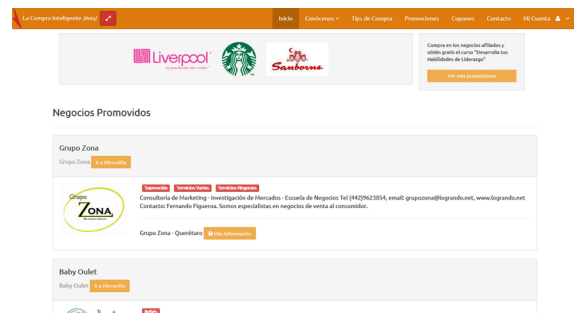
La Compra Inteligente ¡Beta!

Inicio Comisiones Tips de Compra Promociones Cupones Contacto Mi Cuenta

Liverpool es parte de mi vida

Sanborns

Compra en los negocios afiliados y obtén gratis el curso "Desarrolla tus Habilidades de Liderazgo"

Ver más promociones

Negocios Promovidos

Grupo Zona

Grupo Zona Ir a Micrositio

Grupo ZONA

Capacitación Servicios Varios Servicios Negocios

Consultoría de Marketing - Investigación de Mercados - Escuela de Negocios Tel (442)9623854, email: grupozona@logrando.net, www.logrando.net Contacto: Fernando Figueroa. Somos especialistas en negocios de venta al consumidor.

Grupo Zona - Querétaro Más Información

Baby Oulet

Baby Oulet Ir a Micrositio

Bebés